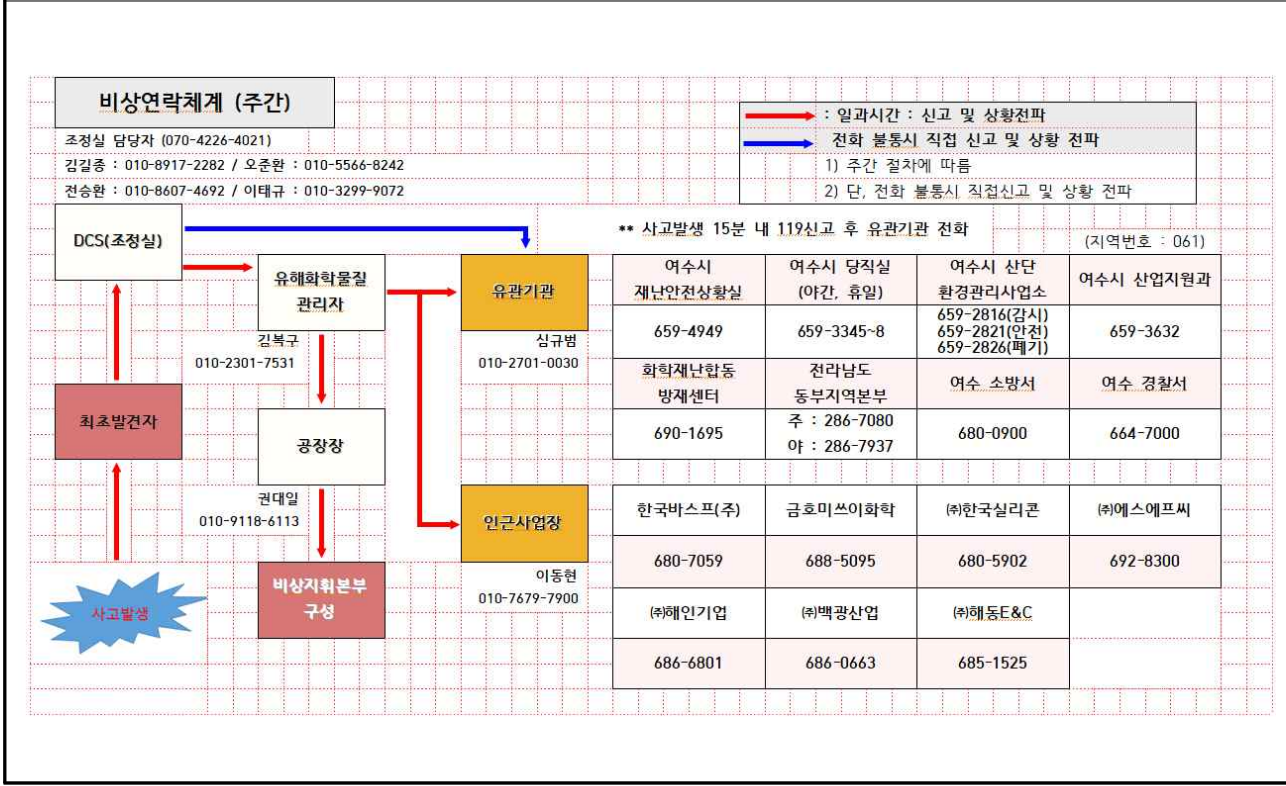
비상연락체계 (주간)

조정실 담당자 (070-4226-4021)

김길종 : 010-8917-2282 / 오준환 : 010-5566-8242

전승환 : 010-8607-4692 / 이태규 : 010-3299-9072

: 일과시간 : 신고 및 상황전파

전화 불통시 직접 신고 및 상황 전파

1) 주간 절차에 따름

2) 단, 전화 불통시 직접신고 및 상황 전파

DCS(조정실)

** 사고발생 15분 내 119신고 후 유관기관 전화

(지역번호 : 061)

유해화학물질 관리자

김복구
010-2301-7531

유관기관

심규범
010-2701-0030

최초발견자

공장장

권대일
010-9118-6113

인근사업장

이동현
010-7679-7900

비상지휘본부 구성

사고발생

| 여수시 재난안전상황실 | 여수시 당직실 (야간, 휴일) | 여수시 산단 환경관리사업소 | 여수시 산업지원과 |
|---|---|---|---|
| 659-4949 | 659-3345~8 | 659-2816(감시) 659-2821(안전) 659-2826(폐기) | 659-3632 |
| 화학재난합동 방재센터 | 전라남도 동부지역본부 | 여수 소방서 | 여수 경찰서 |
| 690-1695 | 주 : 286-7080 야 : 286-7937 | 680-0900 | 664-7000 |

| 한국바스프(주) | 금호미쓰이화학 | ㈜한국실리콘 | ㈜에스에프씨 |
|---|---|---|---|
| 680-7059 | 688-5095 | 680-5902 | 692-8300 |
| ㈜해인기업 | ㈜백광산업 | ㈜해동E&C | |
| 686-6801 | 686-0663 | 685-1525 | |